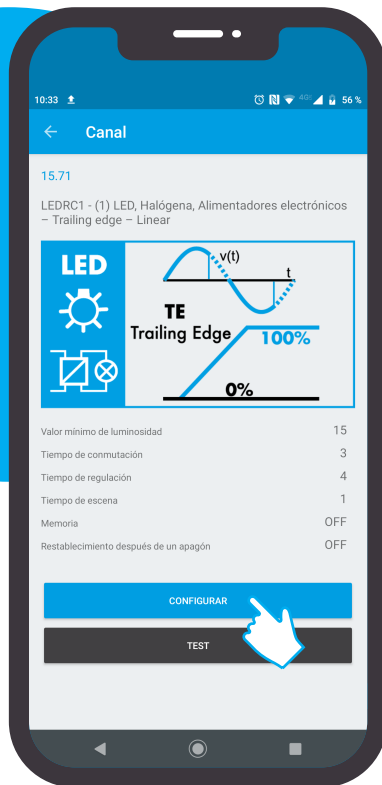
10:33 ⬆ 4G 56 %

← Canal

15.71

LEDRC1 - (1) LED, Halógena, Alimentadores electrónicos – Trailing edge – Linear

LED

v(t)

t

TE
Trailing Edge

100%

0%

| | |
|---|---|
| Valor mínimo de luminosidad | 15 |
| Tiempo de conmutación | 3 |
| Tiempo de regulación | 4 |
| Tiempo de escena | 1 |
| Memoria | OFF |
| Restablecimiento después de un apagón | OFF |

CONFIGURAR

TEST